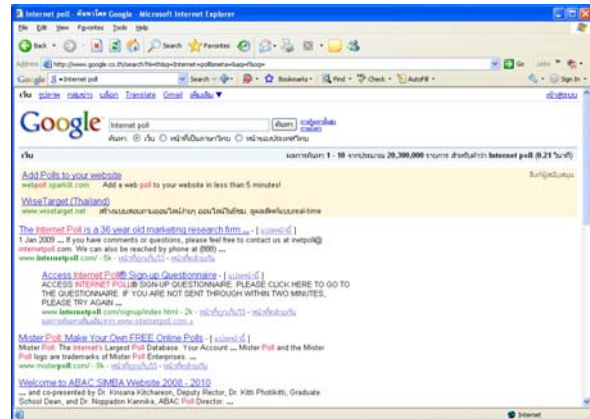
Internet poll - ค้นหาโดย Google - Microsoft Internet Explorer

File Edit View Favorites Tools Help

Back Search Favorites

Address http://www.google.co.th/search?hl=th&q=Internet+poll&meta=&aq=f&oq= Go Links

Google Internet poll Search Bookmarks Find Check AutoFill Sign In

เว็บ รูปภาพ กลุ่มข่าว บล็อก Translate Gmail เพิ่มเติม ลงชื่อเข้าใช้

Google Internet poll ค้นหา การค้นหาขั้นสูง ค่ากำหนด

ค้นหา: เว็บ หน้าที่เป็นภาษาไทย หน้าจากประเทศไทย

เว็บ ผลการค้นหา 1 - 10 จากประมาณ 20,300,000 รายการ สำหรับคำว่า Internet poll (0.21 วินาที)

Add Polls to your website
webpoll.sparklit.com Add a web poll to your website in less than 5 minutes!

WiseTarget (Thailand)
www.wisetarget.net สร้างแบบสอบถามออนไลน์ง่ายๆ ออนไลน์ในไทย ดูผลสัพท์แบบเรียล-time

ลิงก์ผู้สนับสนุน

The Internet Poll is a 36 year old marketing research firm ... - [ แปลหน้านี้ ]
1 Jan 2009 ... If you have comments or questions, please feel free to contact us at inetpoll@internetpoll.com. We can also be reached by phone at (888) ...
www.internetpoll.com/ - 5k - หน้าที่ถูกเก็บไว้ - หน้าที่คล้ายกัน

Access Internet Poll® Sign-up Questionnaire - [ แปลหน้านี้ ]
ACCESS INTERNET POLL® SIGN-UP QUESTIONNAIRE. PLEASE CLICK HERE TO GO TO THE QUESTIONNAIRE. IF YOU ARE NOT SENT THROUGH WITHIN TWO MINUTES, PLEASE TRY AGAIN ...
www.internetpoll.com/signup/index.html - 2k - หน้าที่ถูกเก็บไว้ - หน้าที่คล้ายกัน
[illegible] www.internetpoll.com »

Mister Poll: Make Your Own FREE Online Polls - [ แปลหน้านี้ ]
Mister Poll. The Internet's Largest Poll Database. Your Account ... Mister Poll and the Mister Poll logo are trademarks of Mister Poll Enterprises. ...
www.misterpoll.com/ - 9k - หน้าที่ถูกเก็บไว้ - หน้าที่คล้ายกัน

Welcome to ABAC SIMBA Website 2008 - 2010
... and co-presented by Dr. Kinsana Kitcharoen, Deputy Rector, Dr. Kitti Photikitti, Graduate School Dean, and Dr. Noppadon Kannika, ABAC Poll Director. ...

Internet